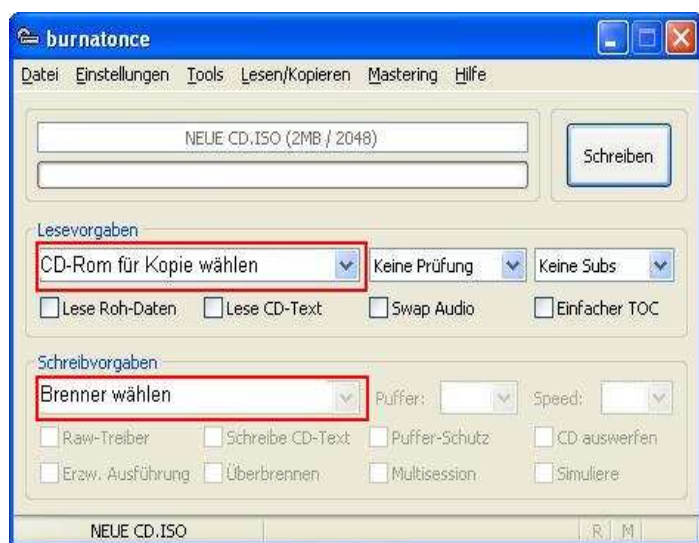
burnatonce

Datei Einstellungen Tools Lesen/Kopieren Mastering Hilfe

NEUE CD.ISO (2MB / 2048)

Schreiben

Lesevorgaben

CD-Rom für Kopie wählen

Keine Prüfung

Keine Subs

Lese Roh-Daten

Lese CD-Text

Swap Audio

Einfacher TOC

Schreibvorgaben

Brenner wählen

Puffer:

Speed:

Raw-Treiber

Schreibe CD-Text

Puffer-Schutz

CD auswerfen

Erzw. Ausführung

Überbrennen

Multisession

Simuliere

NEUE CD.ISO

R M